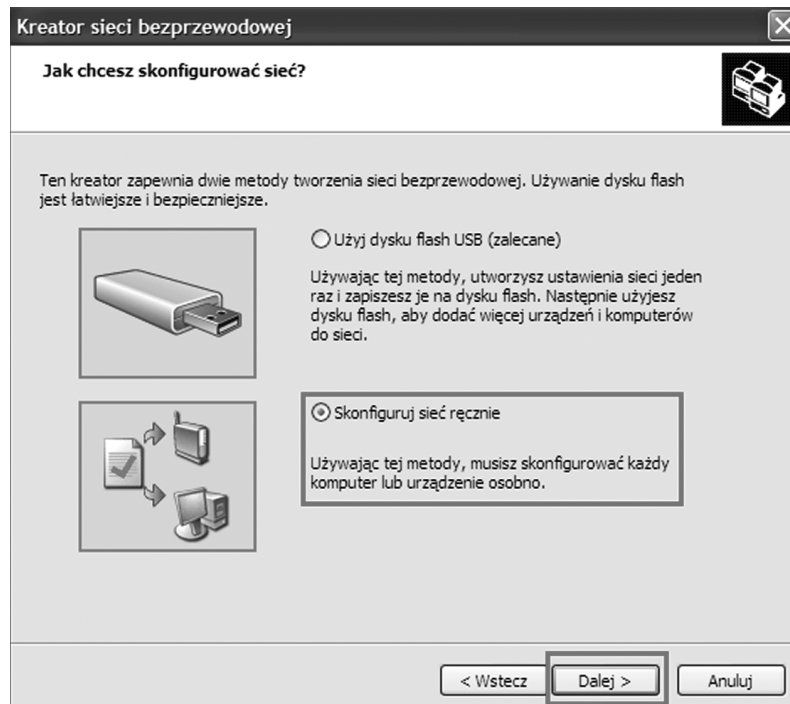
Kreator sieci bezprzewodowej

Jak chcesz skonfigurować sieć?

Ten kreator zapewnia dwie metody tworzenia sieci bezprzewodowej. Używanie dysku flash jest łatwiejsze i bezpieczniejsze.

Użyj dysku flash USB (zalecane)

Używając tej metody, utworzysz ustawienia sieci jeden raz i zapiszesz je na dysku flash. Następnie użyjesz dysku flash, aby dodać więcej urządzeń i komputerów do sieci.

Skonfiguruj sieć ręcznie

Używając tej metody, musisz skonfigurować każdy komputer lub urządzenie osobno.

< Wstecz
Dalej >
Anuluj